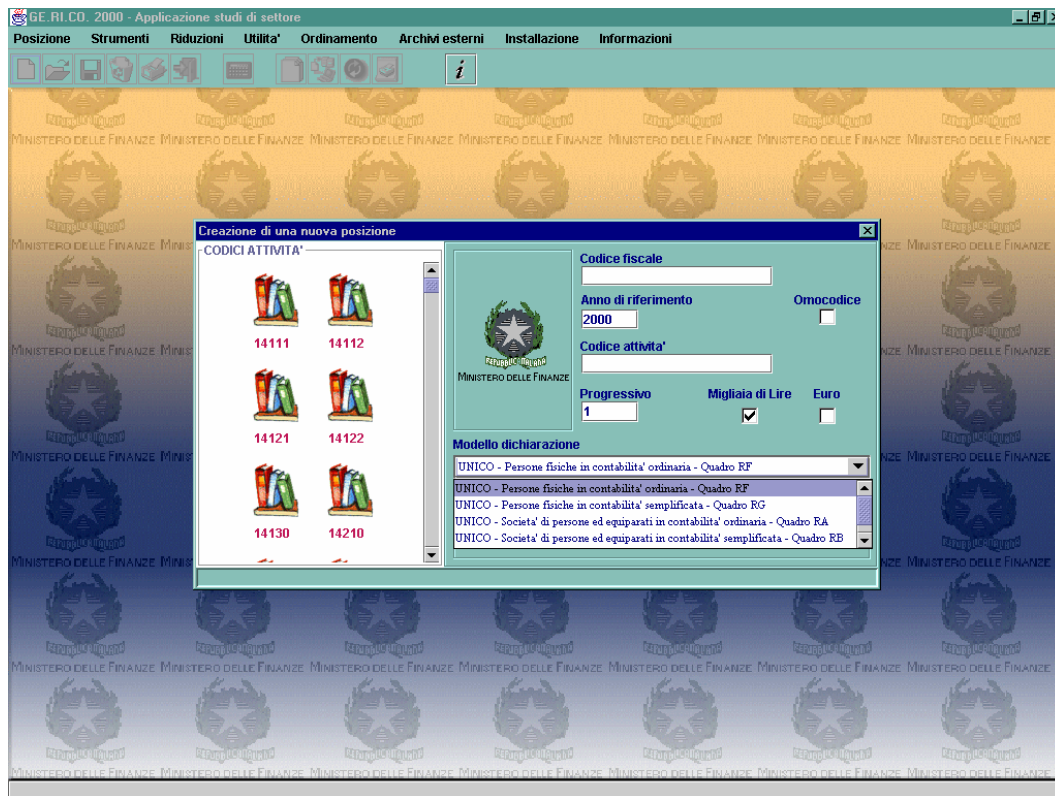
GE.RI.CO. 2000 - Applicazione studi di settore

Posizione Strumenti Riduzioni Utilita' Ordinamento Archivi esterni Installazione Informazioni

MINISTERO DELLE FINANZE MINISTERO DELLE FINANZE MINISTERO DELLE FINANZE MINISTERO DELLE FINANZE MINISTERO DELLE FINANZE MINISTERO DELLE FINANZE MINISTERO DELLE FINANZE

Creazione di una nuova posizione

CODICI ATTIVITA'

14111 14112

14121 14122

14130 14210

MINISTERO DELLE FINANZE

Codice fiscale

Anno di riferimento

2000

Omocodice

Codice attivita'

Progressivo

1

Migliaia di Lire

Euro

Modello dichiarazione

UNICO - Persone fisiche in contabilita' ordinaria - Quadro RF

UNICO - Persone fisiche in contabilita' ordinaria - Quadro RF
UNICO - Persone fisiche in contabilita' semplificata - Quadro RG
UNICO - Societa' di persone ed equiparati in contabilita' ordinaria - Quadro RA
UNICO - Societa' di persone ed equiparati in contabilita' semplificata - Quadro RB

MINISTERO DELLE FINANZE MINISTERO DELLE FINANZE MINISTERO DELLE FINANZE MINISTERO DELLE FINANZE MINISTERO DELLE FINANZE MINISTERO DELLE FINANZE MINISTERO DELLE FINANZE